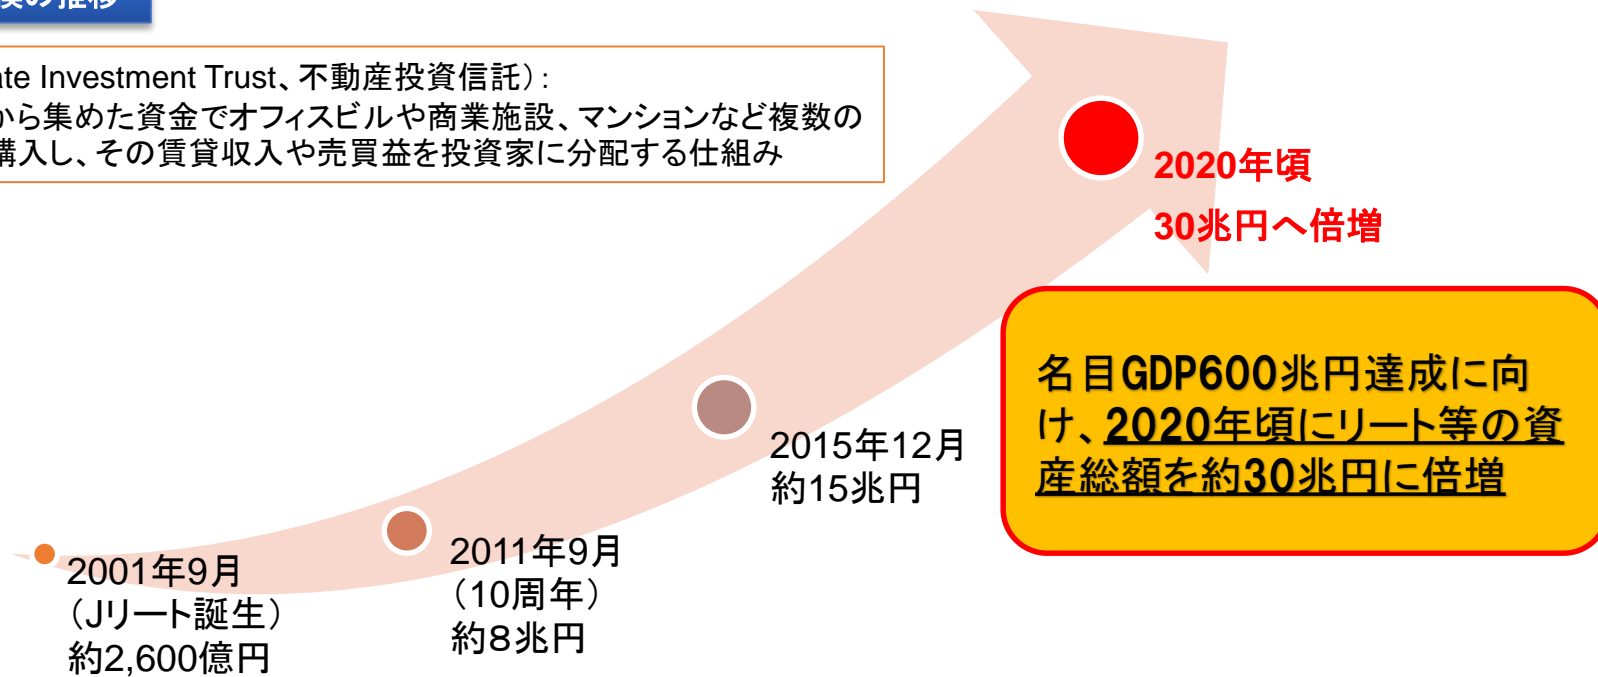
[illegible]の推移

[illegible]te Investment Trust、不動産投資信託）:
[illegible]から集めた資金でオフィスビルや商業施設、マンションなど複数の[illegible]購入し、その賃貸収入や売買益を投資家に分配する仕組み

2020年頃
30兆円へ倍増

名目GDP600兆円達成に向け、2020年頃にリート等の資産総額を約30兆円に倍増

2015年12月
約15兆円

2011年9月
（10周年）
約8兆円

2001年9月
（Jリート誕生）
約2,600億円